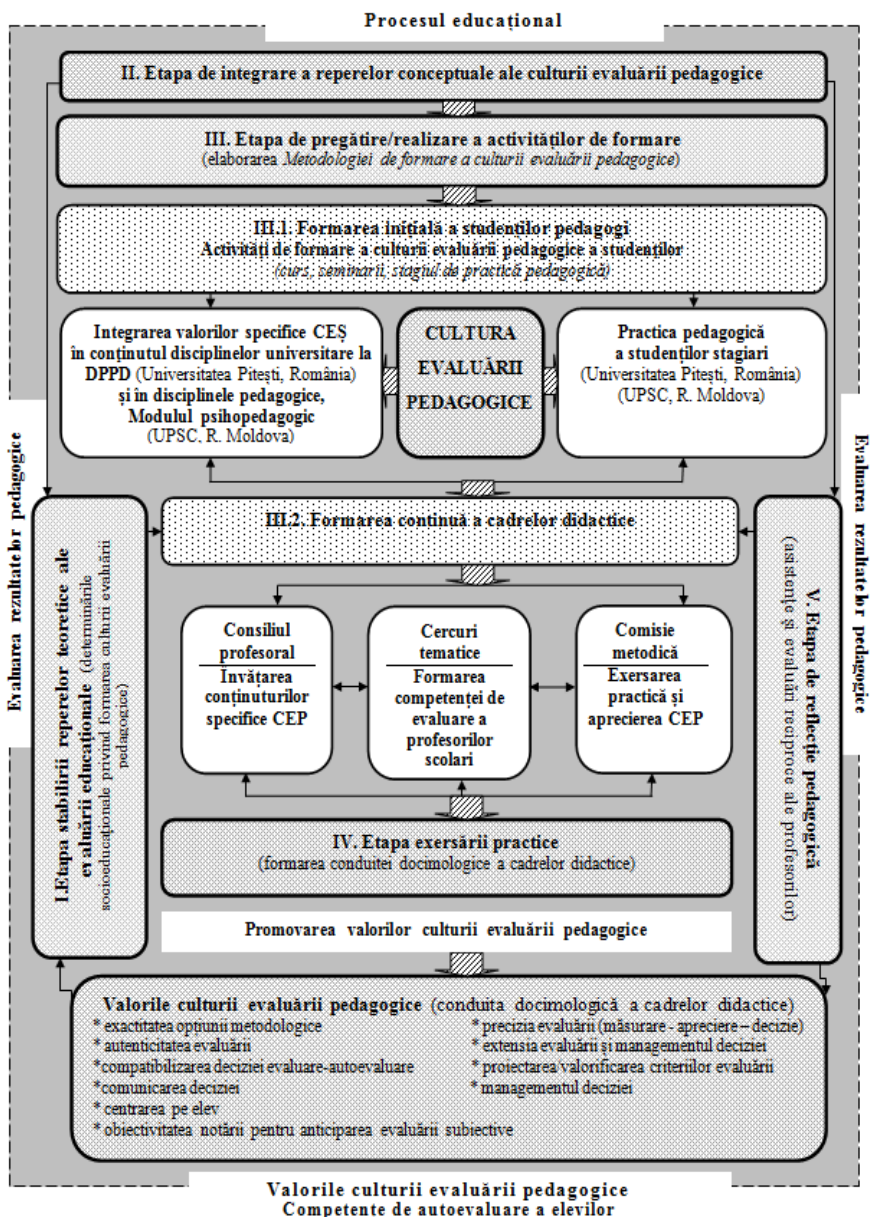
Procesul educațional

II. Etapa de integrare a reperelor conceptuale ale culturii evaluării pedagogice

III. Etapa de pregătire/realizare a activităților de formare
(elaborarea Metodologiei de formare a culturii evaluării pedagogice)

III.1. Formarea inițială a studenților pedagogi
Activități de formare a culturii evaluării pedagogice a studenților
(curs, seminarii, stagiul de practică pedagogică)

Integrarea valorilor specifice CEȘ în conținutul disciplinelor universitare la DPPD (Universitatea Pitești, România) și în disciplinele pedagogice, Modulul psihopedagogic (UPSC, R. Moldova)

CULTURA EVALUĂRII PEDAGOGICE

Practica pedagogică a studenților stagiari (Universitatea Pitești, România) (UPSC, R. Moldova)

Evaluarea rezultatelor pedagogice

I.Etapa stabilirii reperelor teoretice ale evaluării educaționale (determinările socioeducaționale privind formarea culturii evaluării pedagogice)

III.2. Formarea continuă a cadrelor didactice

Consiliul profesoral
Învățarea conținuturilor specifice CEP

Cercuri tematice
Formarea competenței de evaluare a profesorilor scolari

Comisie metodică
Exersarea practică și aprecierea CEP

IV. Etapa exersării practice
(formarea conduitei docimologice a cadrelor didactice)

Promovarea valorilor culturii evaluării pedagogice

Evaluarea rezultatelor pedagogice

V. Etapa de reflecție pedagogică (asistențe și evaluări reciproce ale profesorilor)

Valorile culturii evaluării pedagogice (conduita docimologică a cadrelor didactice)
* exactitatea opțiunii metodologice
* autenticitatea evaluării
*compatibilizarea deciziei evaluare-autoevaluare
*comunicarea deciziei
* centrarea pe elev
* obiectivitatea notării pentru anticiparea evaluării subiective
* precizia evaluării (măsurare - apreciere – decizie)
* extensia evaluării și managementul deciziei
* proiectarea/valorificarea criteriilor evaluării
* managementul deciziei

Valorile culturii evaluării pedagogice
Competente de autoevaluare a elevilor